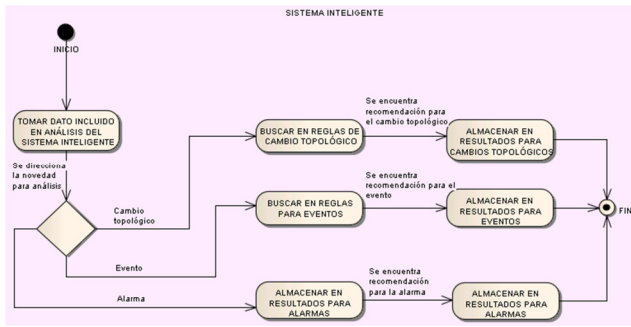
SISTEMA INTELIGENTE

INICIO

TOMAR DATO INCLUIDO EN ANÁLISIS DEL SISTEMA INTELIGENTE

Se direcciona la novedad para análisis

Cambio topológico

BUSCAR EN REGLAS DE CAMBIO TOPOLÓGICO

Se encuentra recomendación para el cambio topológico

ALMACENAR EN RESULTADOS PARA CAMBIOS TOPOLÓGICOS

BUSCAR EN REGLAS PARA EVENTOS

Se encuentra recomendación para el evento

ALMACENAR EN RESULTADOS PARA EVENTOS

FIN

Evento

Alarma

ALMACENAR EN RESULTADOS PARA ALARMAS

Se encuentra recomendación para la alarma

ALMACENAR EN RESULTADOS PARA ALARMAS